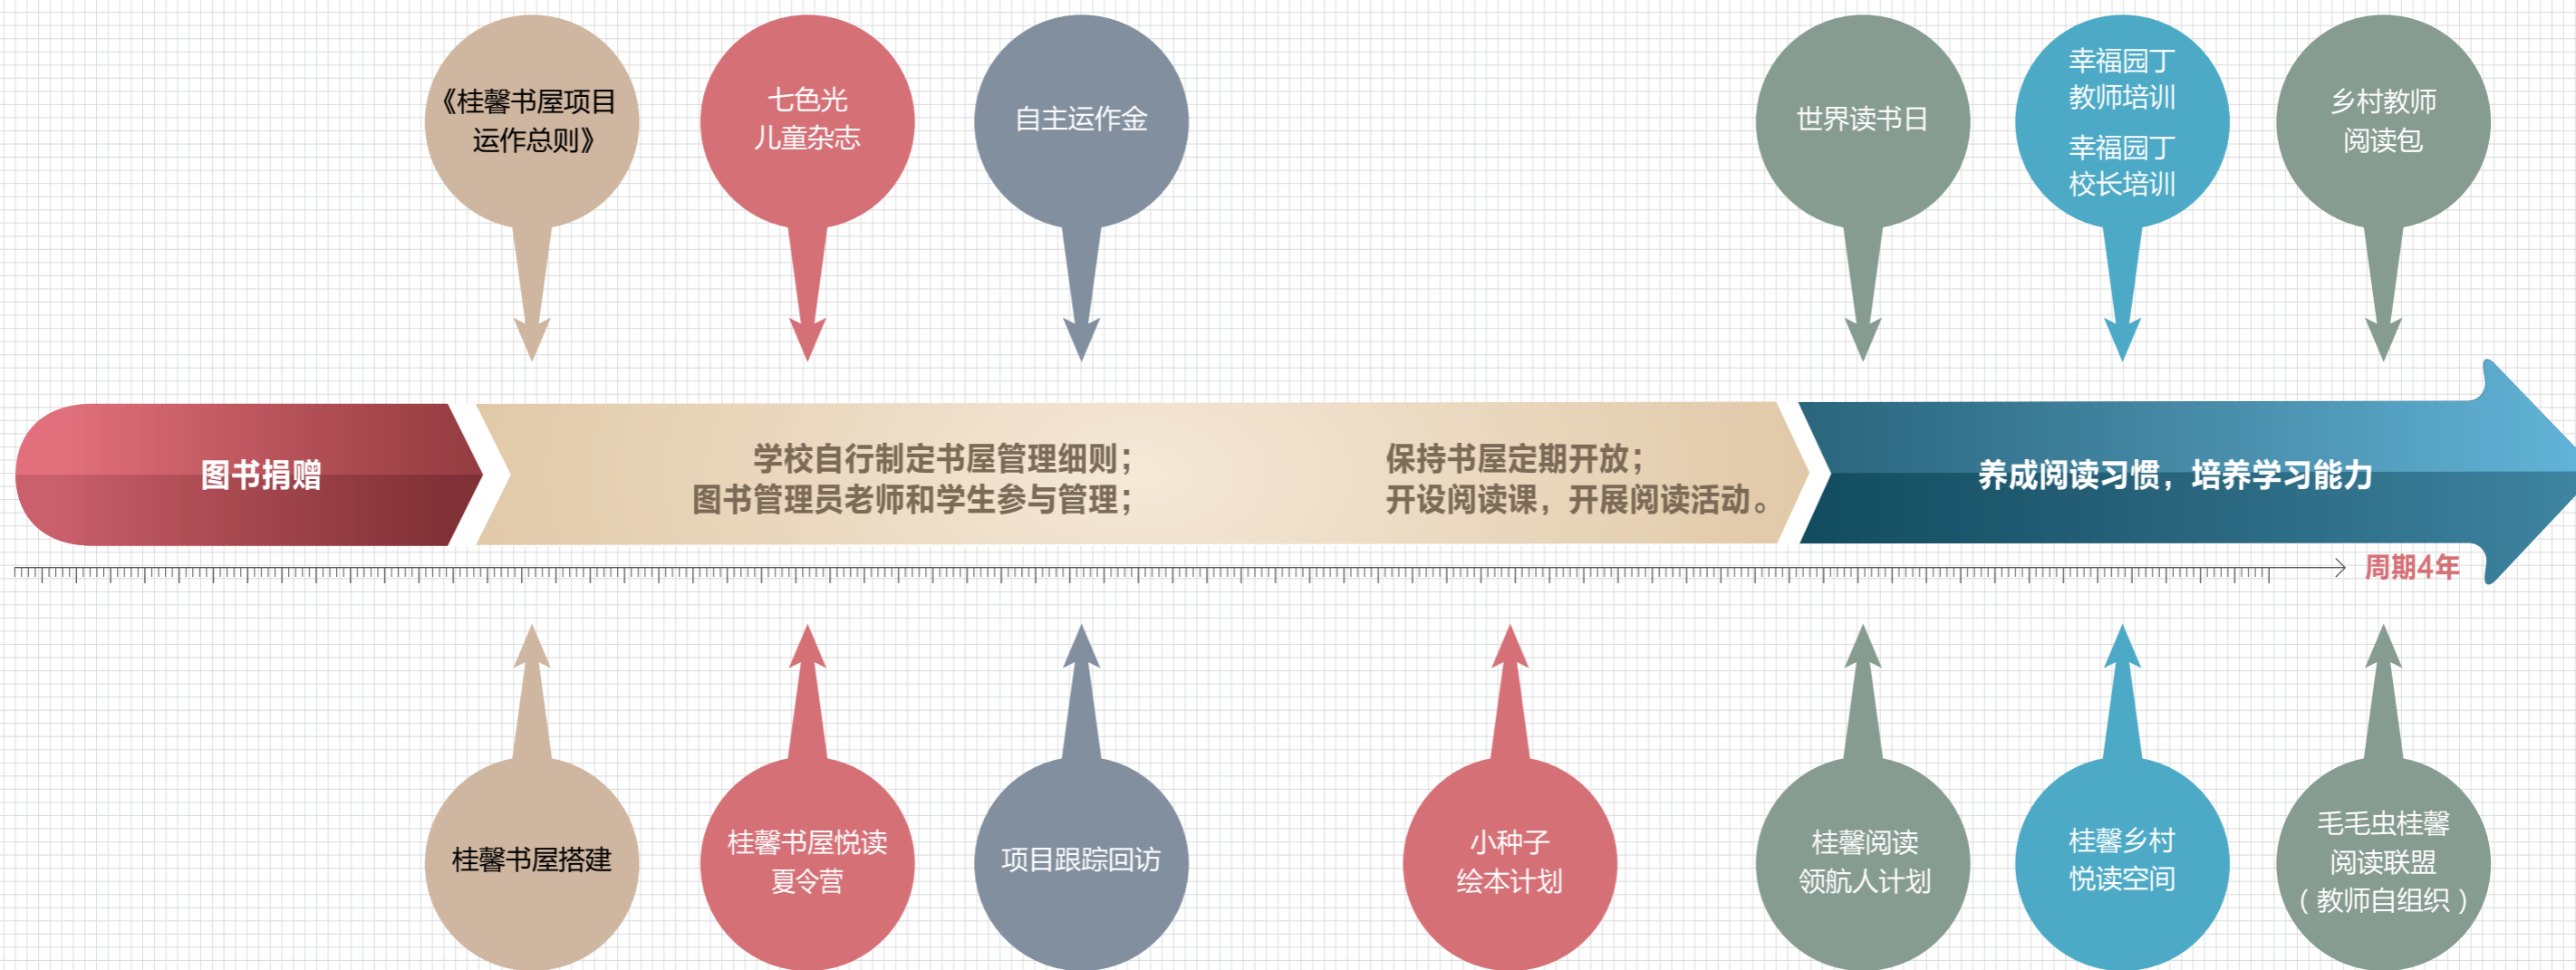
《桂馨书屋项目运作总则》

七色光
儿童杂志

自主运作金

世界读书日

幸福园丁
教师培训
幸福园丁
校长培训

乡村教师
阅读包

图书捐赠

学校自行制定书屋管理细则；
图书管理员老师和学生参与管理；

保持书屋定期开放；
开设阅读课，开展阅读活动。

养成阅读习惯，培养学习能力

周期4年

桂馨书屋搭建

桂馨书屋悦读
夏令营

项目跟踪回访

小种子
绘本计划

桂馨阅读
领航人计划

桂馨乡村
悦读空间

毛毛虫桂馨
阅读联盟
（教师自组织）